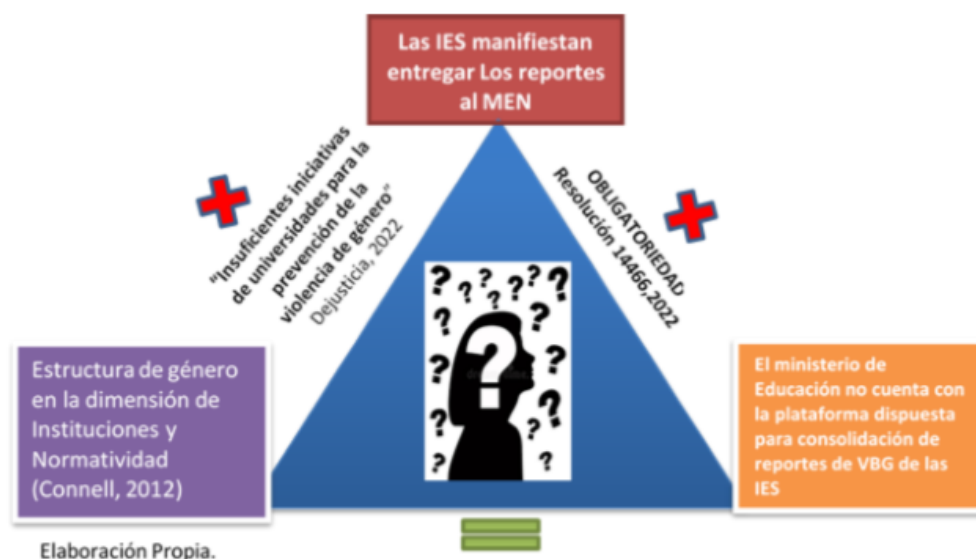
Las IES manifiestan entregar Los reportes al MEN

"Insuficientes iniciativas de universidades para la prevención de la violencia de género"
Dejusticia, 2022

OBLIGATORIEDAD
Resolución 14466,2022

Estructura de género en la dimensión de Instituciones y Normatividad (Connell, 2012)

El ministerio de Educación no cuenta con la plataforma dispuesta para consolidación de reportes de VBG de las IES

Elaboración Propia.